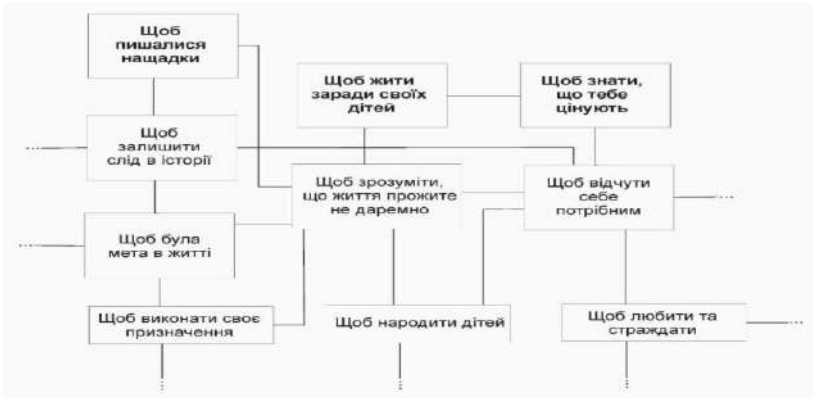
Щоб пишалися нащадки

Щоб жити заради своїх дітей

Щоб знати, що тебе цінують

Щоб залишити слід в історії

Щоб зрозуміти, що життя прожите не даремно

Щоб відчути себе потрібним

Щоб була мета в житті

Щоб виконати своє призначення

Щоб народити дітей

Щоб любити та страждати